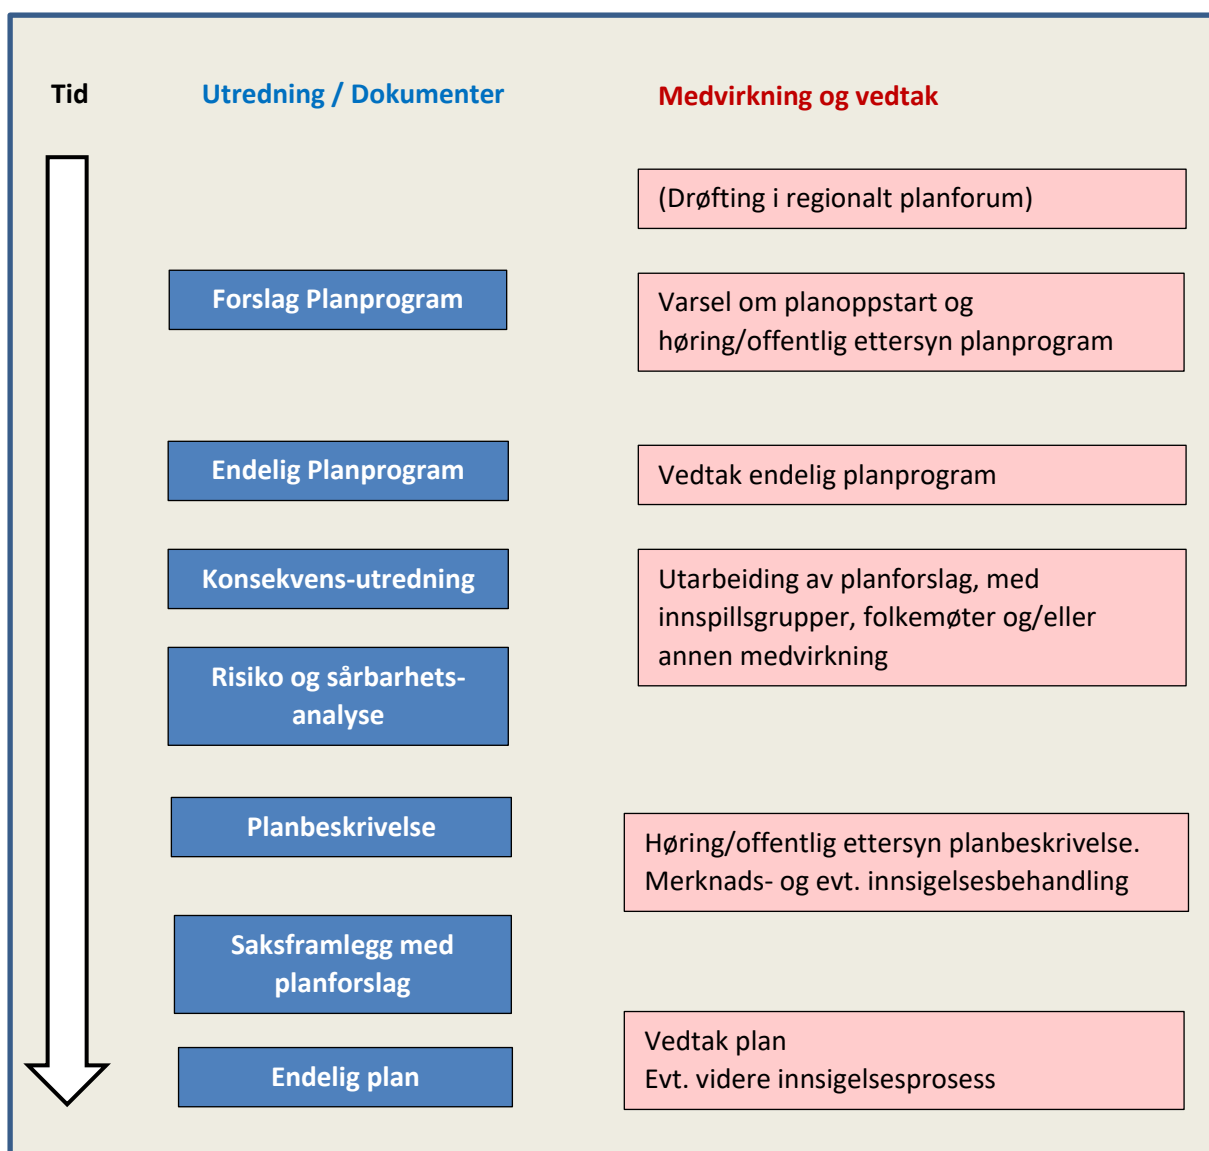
Tid

Utredning / Dokumenter

Medvirkning og vedtak

(Drøfting i regionalt planforum)

Forslag Planprogram

Varsel om planoppstart og høring/offentlig ettersyn planprogram

Endelig Planprogram

Vedtak endelig planprogram

Konsekvens-utredning

Utarbeiding av planforslag, med innspillsgrupper, folkemøter og/eller annen medvirkning

Risiko og sårbarhets-analyse

Planbeskrivelse

Høring/offentlig ettersyn planbeskrivelse. Merknads- og evt. innsigelsesbehandling

Saksframlegg med planforslag

Endelig plan

Vedtak plan
Evt. videre innsigelsesprosess